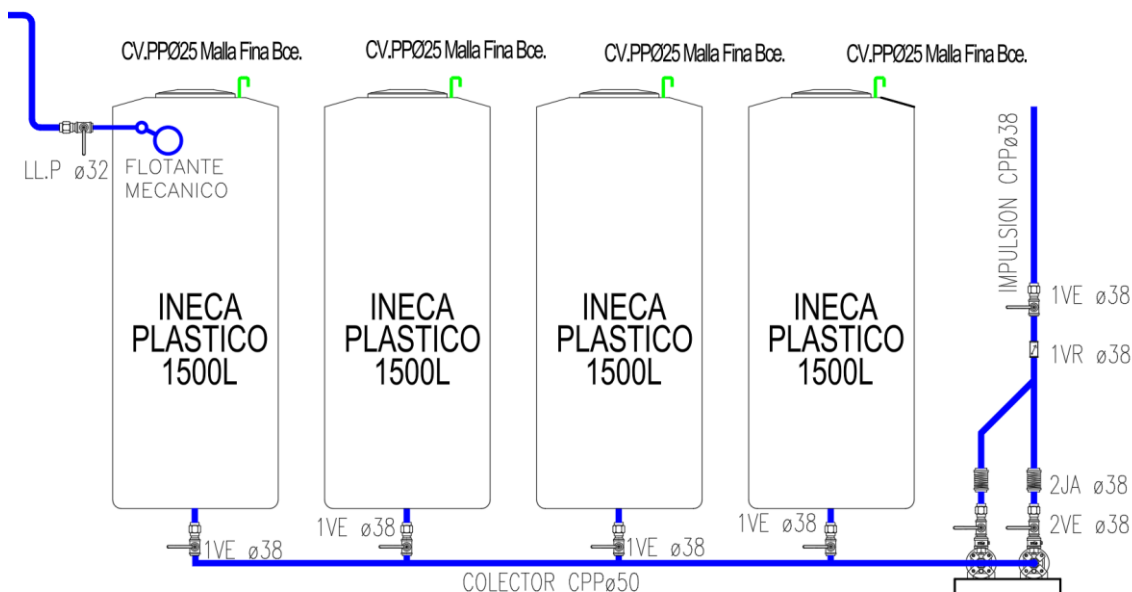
CV.PPØ25 Malla Fina Bce.

CV.PPØ25 Malla Fina Bce.

CV.PPØ25 Malla Fina Bce.

CV.PPØ25 Malla Fina Bce.

LL.P ø32

FLOTANTE MECANICO

INECA PLASTICO 1500L

INECA PLASTICO 1500L

INECA PLASTICO 1500L

INECA PLASTICO 1500L

IMPULSION CPPø38

1VE ø38

1VR ø38

2JA ø38

2VE ø38

1VE ø38

1VE ø38

1VE ø38

1VE ø38

COLECTOR CPPø50